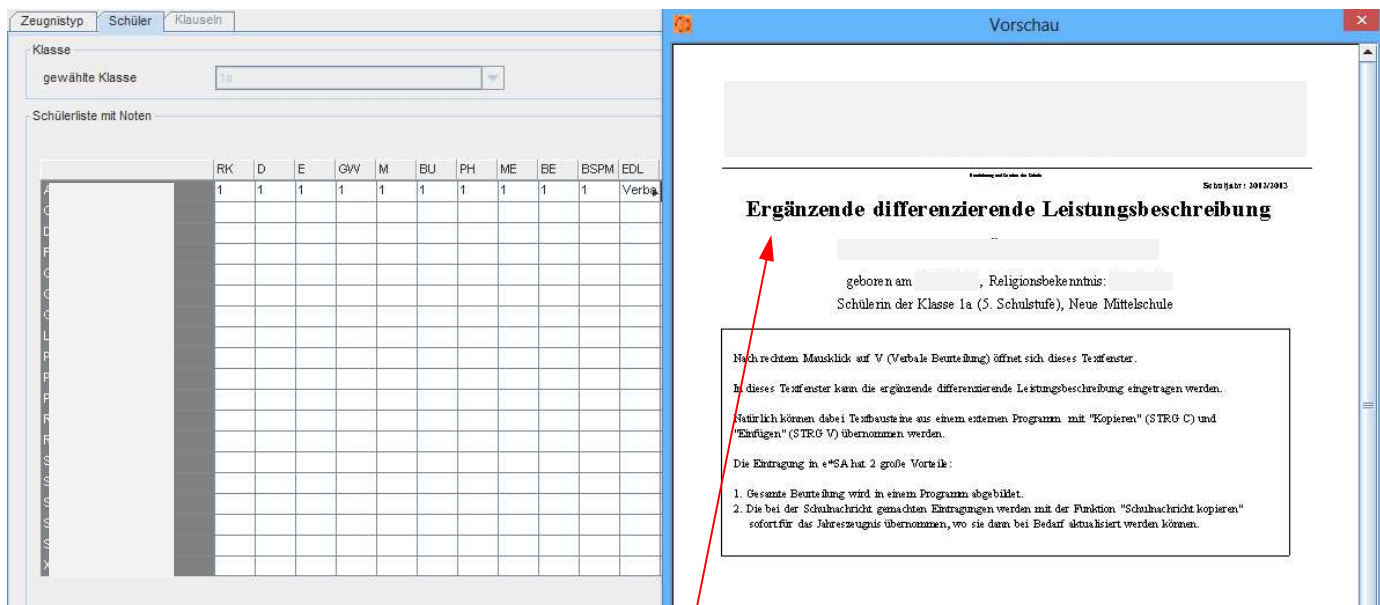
Zeugnistyp | Schüler | Klauseln

Klasse

gewählte Klasse 1a

Schülerliste mit Noten

| | RK | D | E | GW | M | BU | PH | ME | BE | BSPM | EDL |
|---|---|---|---|---|---|---|---|---|---|---|---|
| A | 1 | 1 | 1 | 1 | 1 | 1 | 1 | 1 | 1 | 1 | Verba |
| C | | | | | | | | | | | |
| D | | | | | | | | | | | |
| F | | | | | | | | | | | |
| G | | | | | | | | | | | |
| G | | | | | | | | | | | |
| L | | | | | | | | | | | |
| P | | | | | | | | | | | |
| F | | | | | | | | | | | |
| F | | | | | | | | | | | |
| R | | | | | | | | | | | |
| R | | | | | | | | | | | |
| S | | | | | | | | | | | |
| S | | | | | | | | | | | |
| S | | | | | | | | | | | |
| S | | | | | | | | | | | |
| S | | | | | | | | | | | |
| X | | | | | | | | | | | |

Vorschau

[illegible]

Schuljahr: 2013/2013

Ergänzende differenzierende Leistungsbeschreibung

geboren am , Religionsbekenntnis:

Schülerin der Klasse 1a (5. Schulstufe), Neue Mittelschule

Nach rechtem Mausklick auf V (Verbale Beurteilung) öffnet sich dieses Textfenster.

In dieses Textfenster kann die ergänzende differenzierende Leistungsbeschreibung eingetragen werden.

Natürlich können dabei Textbausteine aus einem externen Programm mit "Kopieren" (STRG C) und "Einfügen" (STRG V) übernommen werden.

Die Eintragung in e*SA hat 2 große Vorteile:

1. Gesamte Beurteilung wird in einem Programm abgebildet.
2. Die bei der Schulnachricht gemachten Eintragungen werden mit der Funktion "Schulnachricht kopieren" sofort für das Jahreszeugnis übernommen, wo sie dann bei Bedarf aktualisiert werden können.